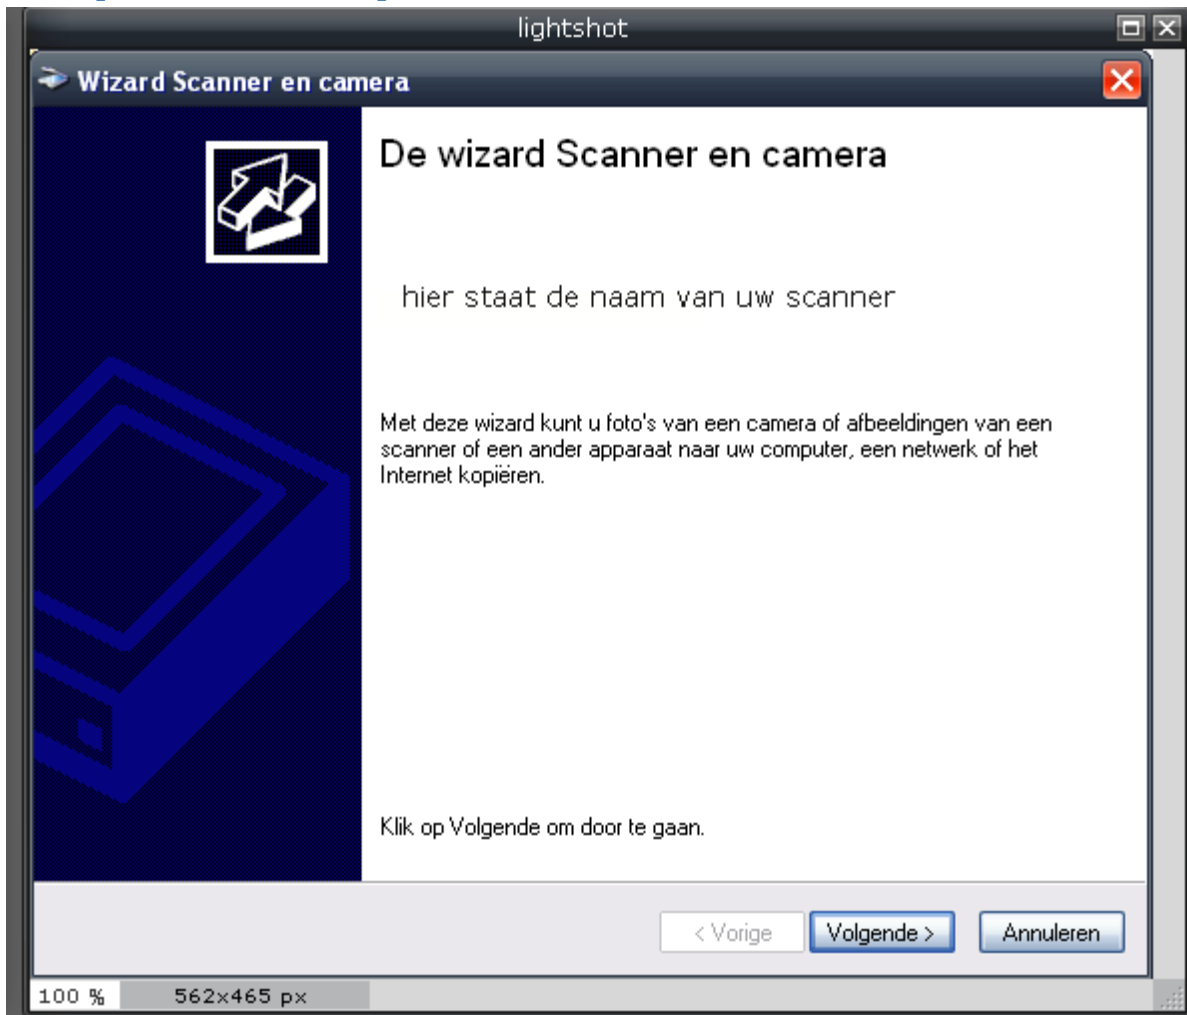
lightshot

Wizard Scanner en camera

De wizard Scanner en camera

hier staat de naam van uw scanner

Met deze wizard kunt u foto's van een camera of afbeeldingen van een scanner of een ander apparaat naar uw computer, een netwerk of het Internet kopiëren.

Klik op Volgende om door te gaan.

< Vorige Volgende > Annuleren

100 % 562x465 px